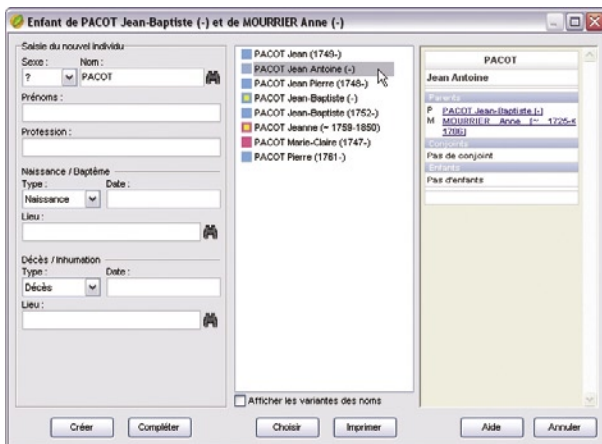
Enfant de PACOT Jean-Baptiste (-) et de MOURRIER Anne (-)

Saisie du nouvel individu
Sexe : Nom :
? PACOT
Prénoms :
Profession :
Naissance / Baptême
Type : Date :
Naissance
Lieu :
Décès / Inhumation
Type : Date :
Décès
Lieu :

PACOT Jean (1749-)
PACOT Jean Antoine (-)
PACOT Jean Pierre (1748-)
PACOT Jean-Baptiste (-)
PACOT Jean-Baptiste (1752-)
PACOT Jeanne (~ 1759-1850)
PACOT Marie-Claire (1747-)
PACOT Pierre (1761-)

Afficher les variantes des noms

PACOT
Jean Antoine
Parents
P PACOT Jean-Baptiste (-)
M MOURRIER Anne (~ 1725-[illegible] 1786)
Conjoints
Pas de conjoint
Enfants
Pas d'enfants

Créer Compléter Choisir Imprimer Aide Annuler